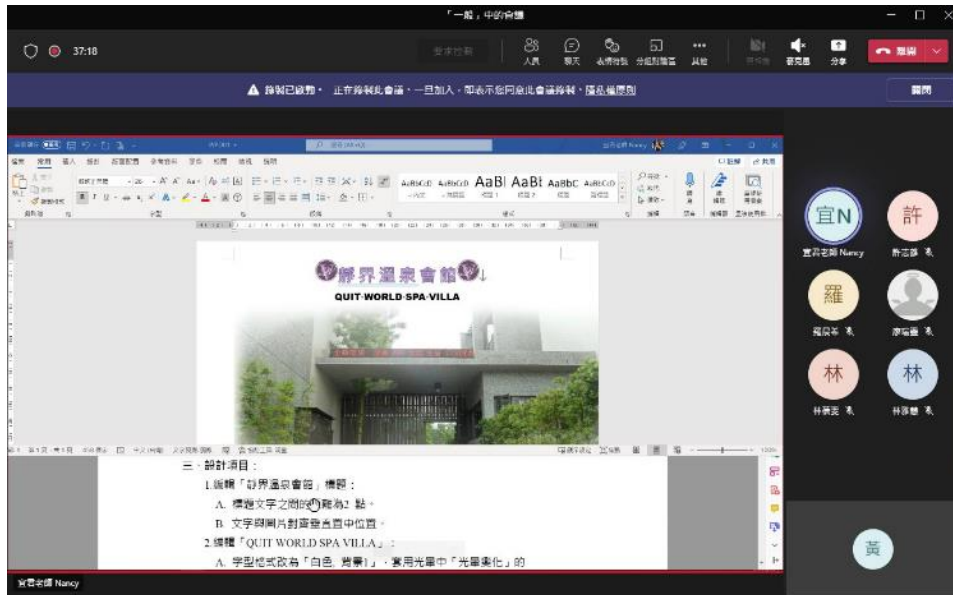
「一般」中的會議

37:18

人員 聊天 表情符號 分組討論室 其他 麥克風 分享 離開

錄製已啟動・ 正在錄製此會議・一旦加入，即表示您同意此會議錄製・隱私權原則

關閉

AaBbCcD AaBbCcD AaBl AaBt AaBbC AaBbCcD

靜界溫泉會館

QUIT·WORLD·SPA·VILLA

三、設計項目：

1.編輯「靜界溫泉會館」標題：

A. 標題文字之間的距離為2 點。

B. 文字與圖片對齊查直中位置。

2.編輯「QUIT WORLD SPA VILLA」：

A. 字型樣式改為「白色, 背景1」，實用光暈中「光暈變化」的

宜N

宜君老師 Nancy

許

羅

林

林

黃

宜君老師 Nancy